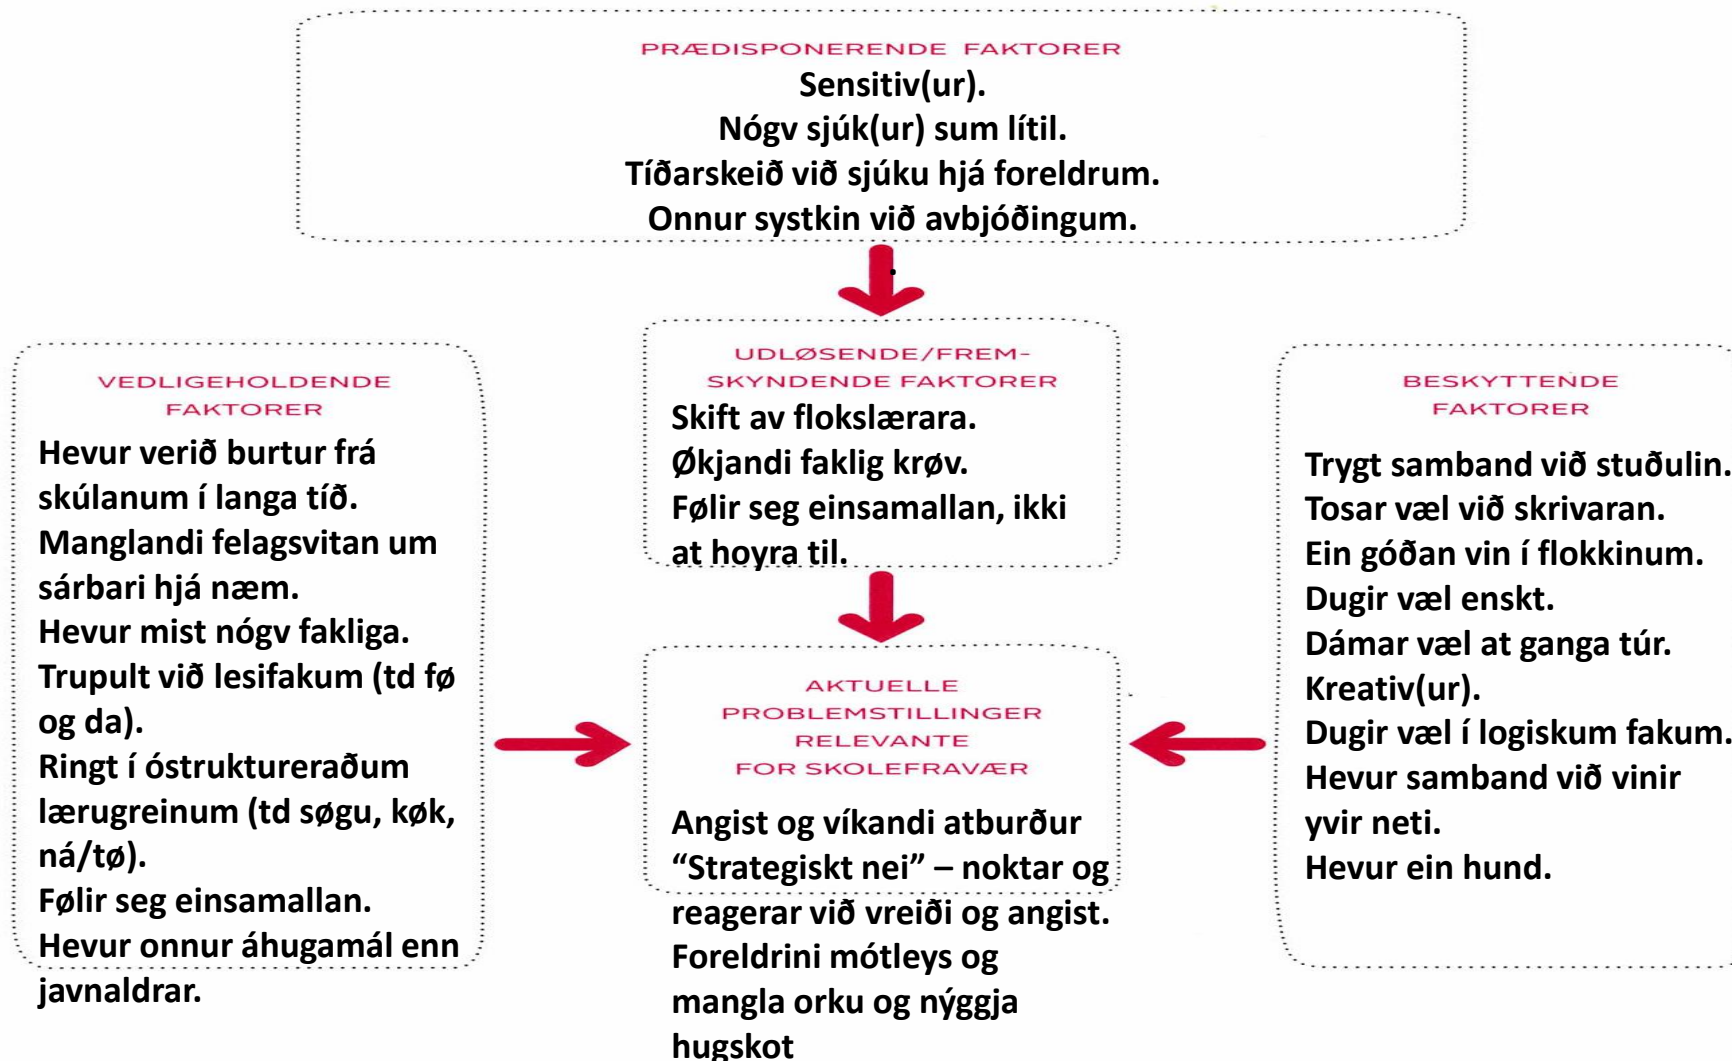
PRÆDISPONERENDE FAKTORER
Sensitiv(ur).
Nógv sjúk(ur) sum lítil.
Tíðarskeið við sjúku hjá foreldrum.
Onnur systkin við avbjóðingum.

VEDLIGEHOLDENDE FAKTORER
Hevur verið burtur frá skúlanum í langa tíð.
Manglandi felagsvitan um sárbari hjá næm.
Hevur mist nógv fakliga.
Trupult við lesifakum (td fø og da).
Ringt í óstruktureraðum lærugreinum (td søgu, køk, ná/tø).
Følir seg einsamallan.
Hevur onnur áhugamál enn javnaldrar.

UDLØSENDE/FREMSKYNDENDE FAKTORER
Skift av flokslærara.
Økjandi faklig krøv.
Følir seg einsamallan, ikki at hoyra til.

AKTUELLE PROBLEMSTILLINGER RELEVANTE FOR SKOLEFRAVÆR
Angist og víkandi atburður
“Strategiskt nei” – noktar og reagerar við vreiði og angist.
Foreldrini mótleys og mangla orku og nýggja hugskot

BESKYTTENDE FAKTORER
Trygt samband við stuðulin.
Tosar væl við skrivaran.
Ein góðan vin í flokkinum.
Dugir væl enskt.
Dámar væl at ganga túr.
Kreativ(ur).
Dugir væl í logiskum fakum.
Hevur samband við vinir yvir neti.
Hevur ein hund.